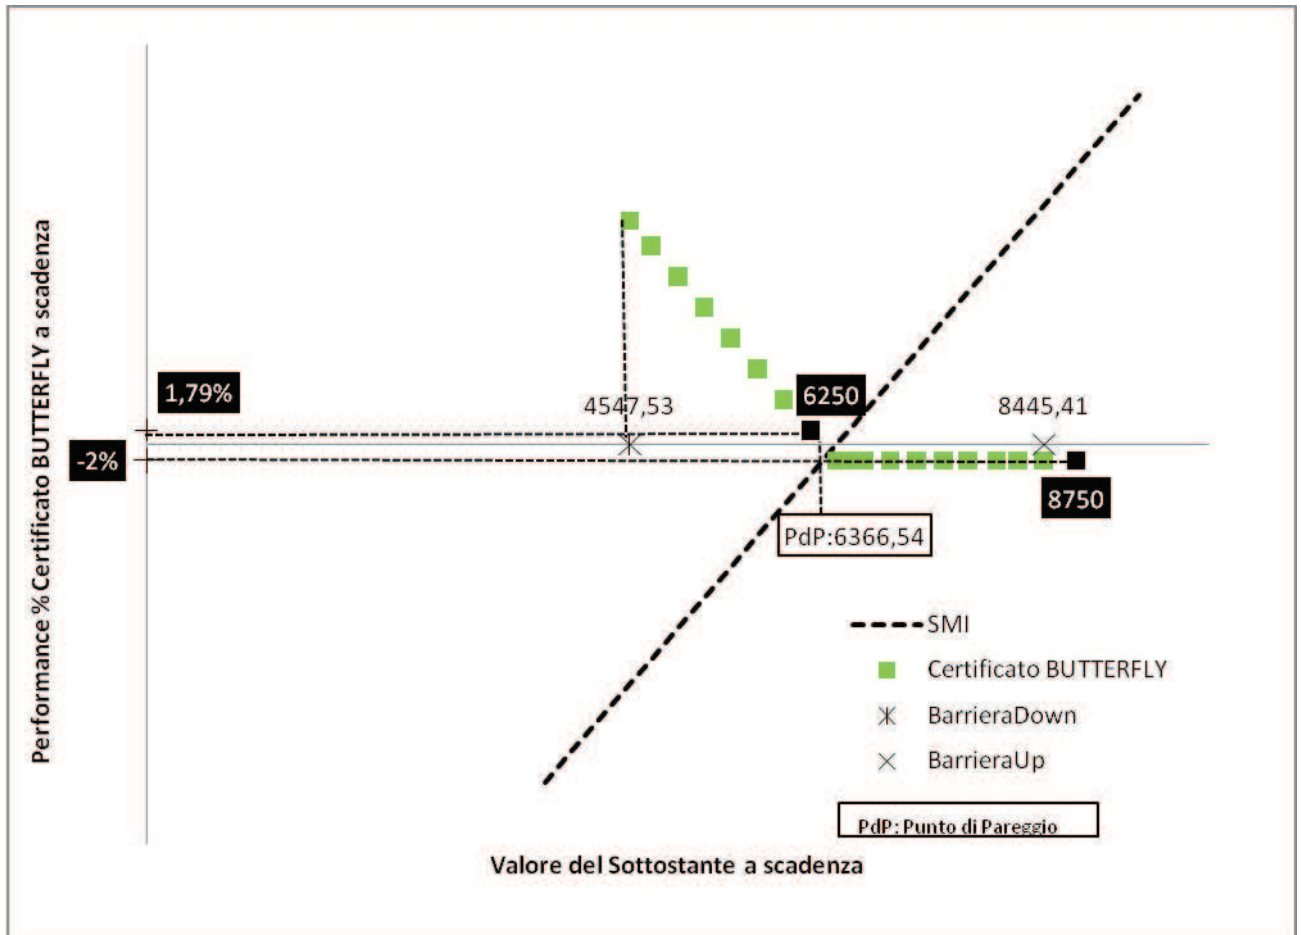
Performance % Certificato BUTTERFLY a scadenza

1,79%

-2%

4547,53

6250

8445,41

8750

PdP:6366,54

SMI

Certificato BUTTERFLY

BarrieraDown

BarrieraUp

PdP: Punto di Pareggio

Valore del Sottostante a scadenza